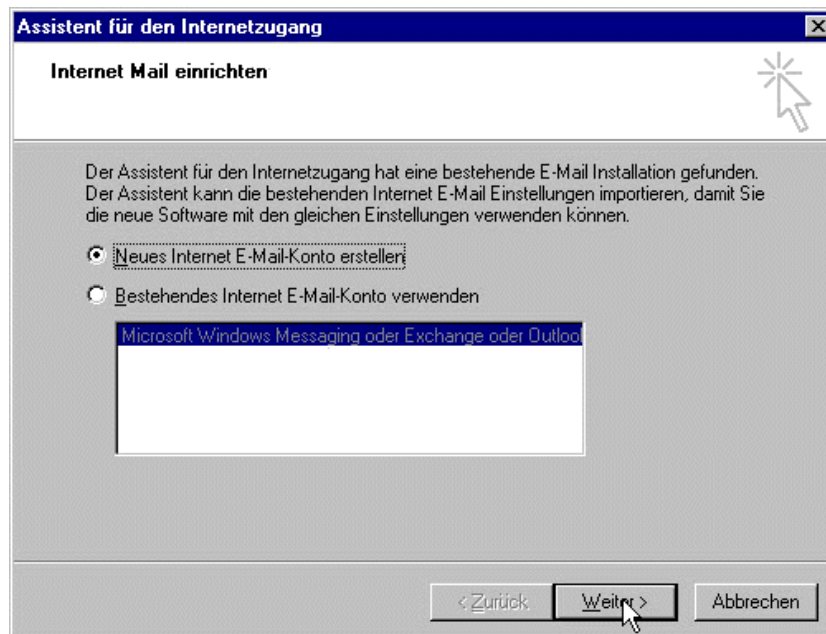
Assistent für den Internetzugang

Internet Mail einrichten

Der Assistent für den Internetzugang hat eine bestehende E-Mail Installation gefunden. Der Assistent kann die bestehenden Internet E-Mail Einstellungen importieren, damit Sie die neue Software mit den gleichen Einstellungen verwenden können.

Neues Internet E-Mail-Konto erstellen

Bestehendes Internet E-Mail-Konto verwenden

Microsoft Windows Messaging oder Exchange oder Outlool

< Zurück

Weiter >

Abbrechen